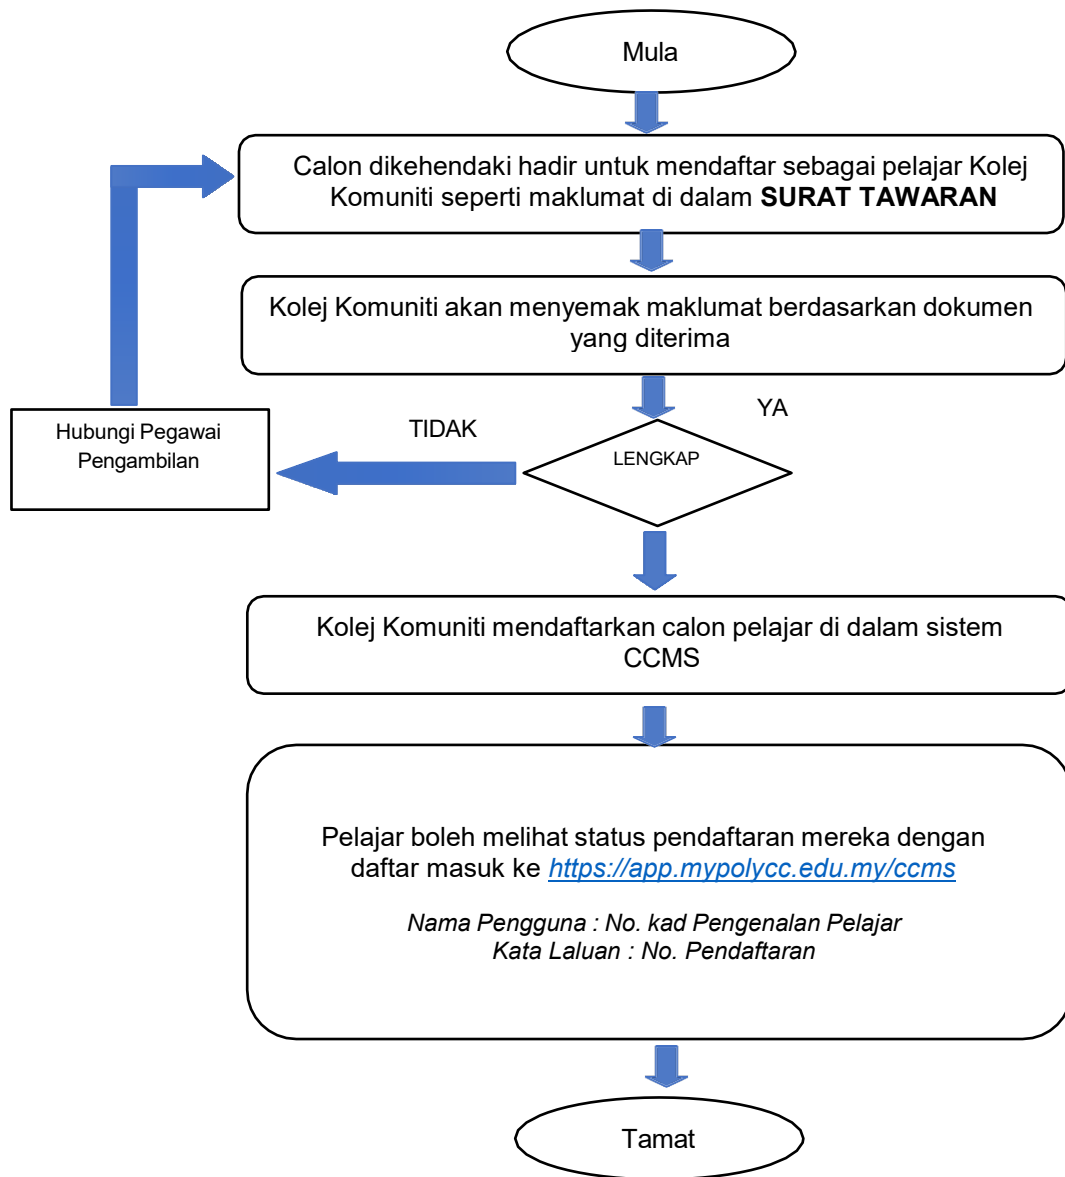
Mula

Calon dikehendaki hadir untuk mendaftar sebagai pelajar Kolej Komuniti seperti maklumat di dalam **SURAT TAWARAN**

Kolej Komuniti akan menyemak maklumat berdasarkan dokumen yang diterima

YA

TIDAK

LENGKAP

Hubungi Pegawai Pengambilan

Kolej Komuniti mendaftarkan calon pelajar di dalam sistem CCMS

Pelajar boleh melihat status pendaftaran mereka dengan daftar masuk ke https://app.mypolycc.edu.my/ccms

*Nama Pengguna : No. kad Pengenalan Pelajar*
*Kata Laluan : No. Pendaftaran*

Tamat